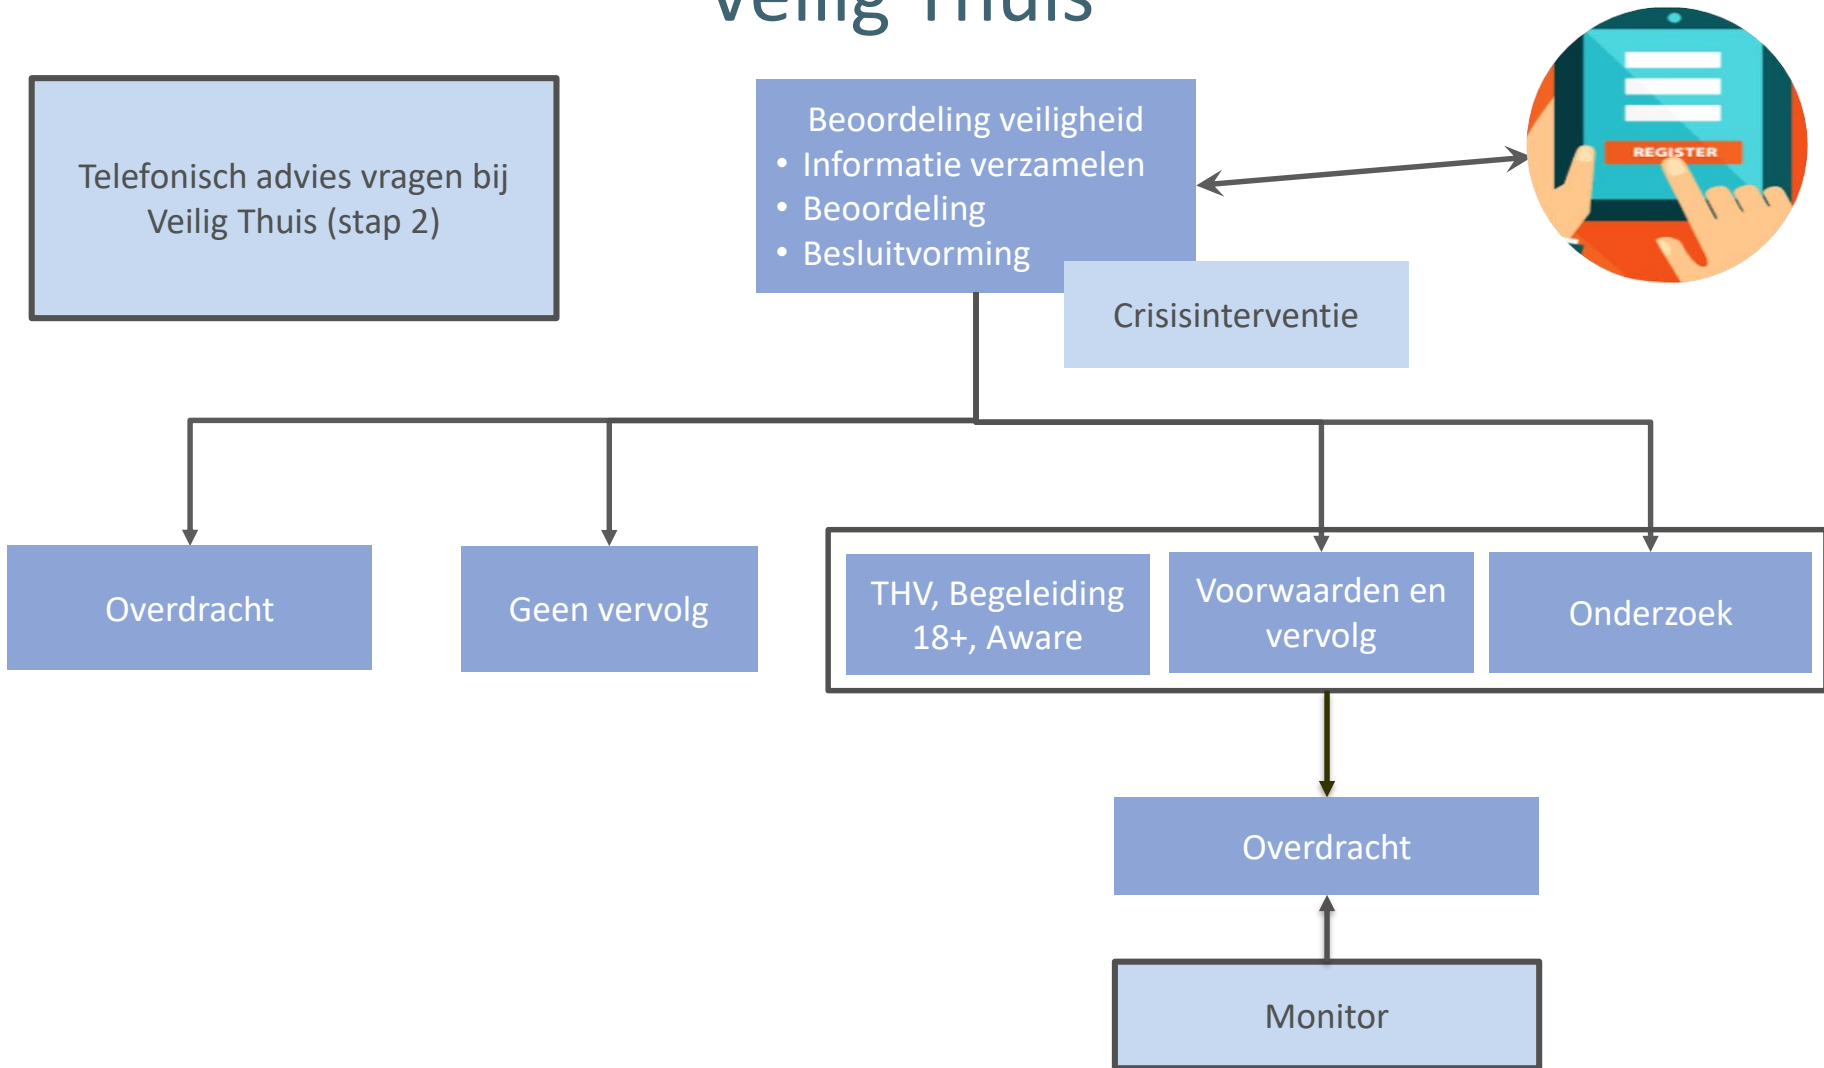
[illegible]

Telefonisch advies vragen bij Veilig Thuis (stap 2)

Beoordeling veiligheid
• Informatie verzamelen
• Beoordeling
• Besluitvorming

REGISTER

Crisisinterventie

Overdracht

Geen vervolg

THV, Begeleiding 18+, Aware

Voorwaarden en vervolg

Onderzoek

Overdracht

Monitor